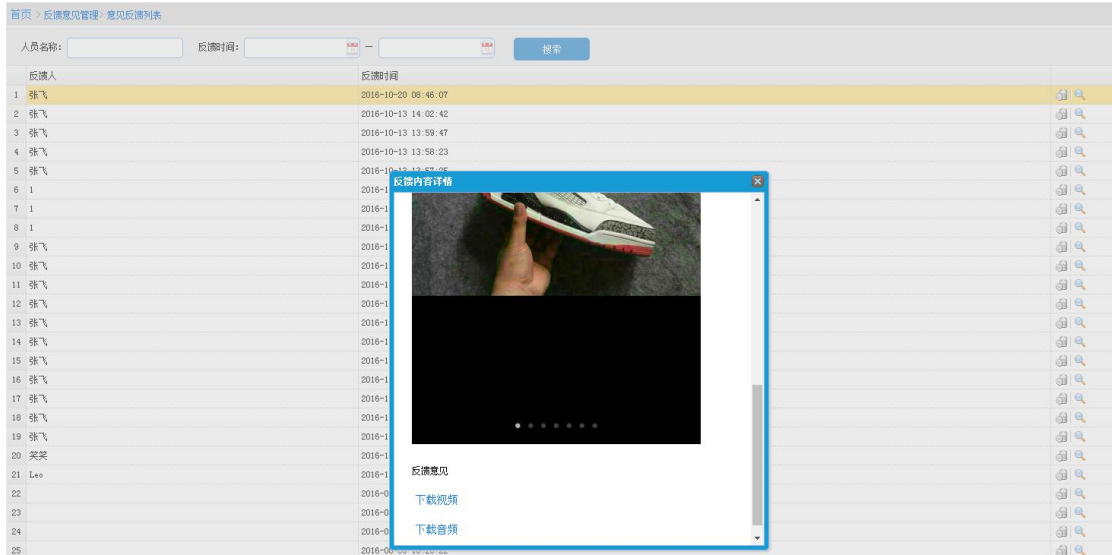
首页 > 反馈意见管理 > 意见反馈列表

人员名称: 反馈时间: — 搜索

| | 反馈人 | 反馈时间 |
|---|---|---|
| 1 | 张飞 | 2016-10-20 08:46:07 |
| 2 | 张飞 | 2016-10-13 14:02:42 |
| 3 | 张飞 | 2016-10-13 13:59:47 |
| 4 | 张飞 | 2016-10-13 13:58:23 |
| 5 | 张飞 | 2016-1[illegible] |
| 6 | 1 | 2016-1 |
| 7 | 1 | 2016-1 |
| 8 | 1 | 2016-1 |
| 9 | 张飞 | 2016-1 |
| 10 | 张飞 | 2016-1 |
| 11 | 张飞 | 2016-1 |
| 12 | 张飞 | 2016-1 |
| 13 | 张飞 | 2016-1 |
| 14 | 张飞 | 2016-1 |
| 15 | 张飞 | 2016-1 |
| 16 | 张飞 | 2016-1 |
| 17 | 张飞 | 2016-1 |
| 18 | 张飞 | 2016-1 |
| 19 | 张飞 | 2016-1 |
| 20 | 笑笑 | 2016-1 |
| 21 | Leo | 2016-1 |
| 22 | | 2016-0 |
| 23 | | 2016-0 |
| 24 | | 2016-0 |
| 25 | | 2016-0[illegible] |

反馈内容详情

反馈意见

下载视频

下载音频